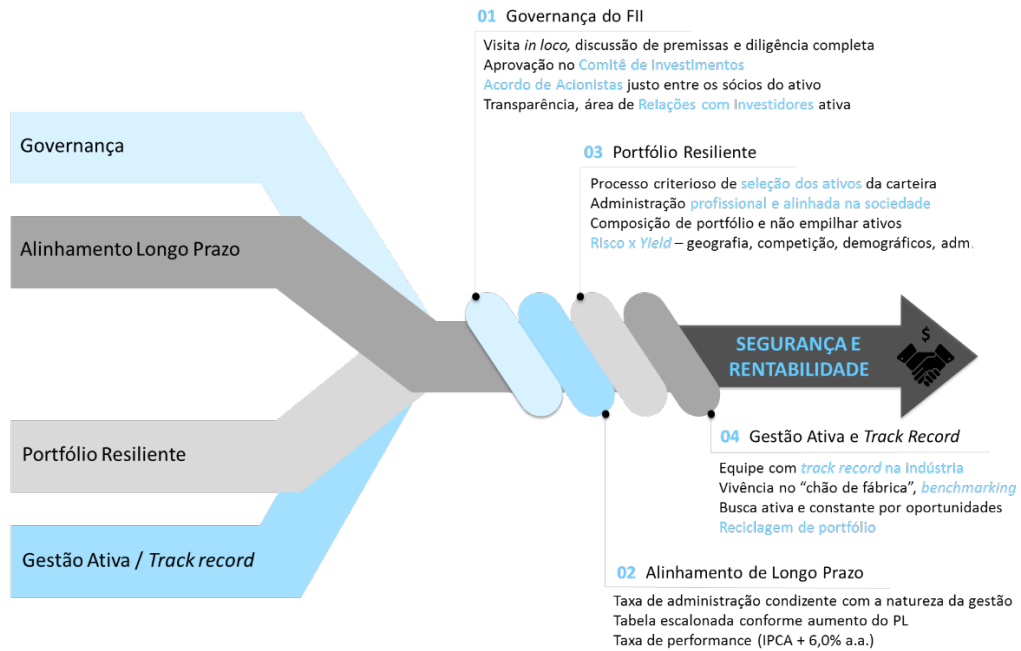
Governança

Alinhamento Longo Prazo

Portfólio Resiliente

Gestão Ativa / *Track record*

01 Governança do FII

Visita *in loco,* discussão de premissas e diligência completa
Aprovação no Comitê de Investimentos
Acordo de Acionistas justo entre os sócios do ativo
Transparência, área de Relações com Investidores ativa

03 Portfólio Resiliente

Processo criterioso de seleção dos ativos da carteira
Administração profissional e alinhada na sociedade
Composição de portfólio e não empilhar ativos
Risco x *Yield* – geografia, competição, demográficos, adm.

SEGURANÇA E RENTABILIDADE

$

04 Gestão Ativa e *Track Record*

Equipe com *track record* na Indústria
Vivência no "chão de fábrica", *benchmarking*
Busca ativa e constante por oportunidades
Reciclagem de portfólio

02 Alinhamento de Longo Prazo

Taxa de administração condizente com a natureza da gestão
Tabela escalonada conforme aumento do PL
Taxa de performance (IPCA + 6,0% a.a.)